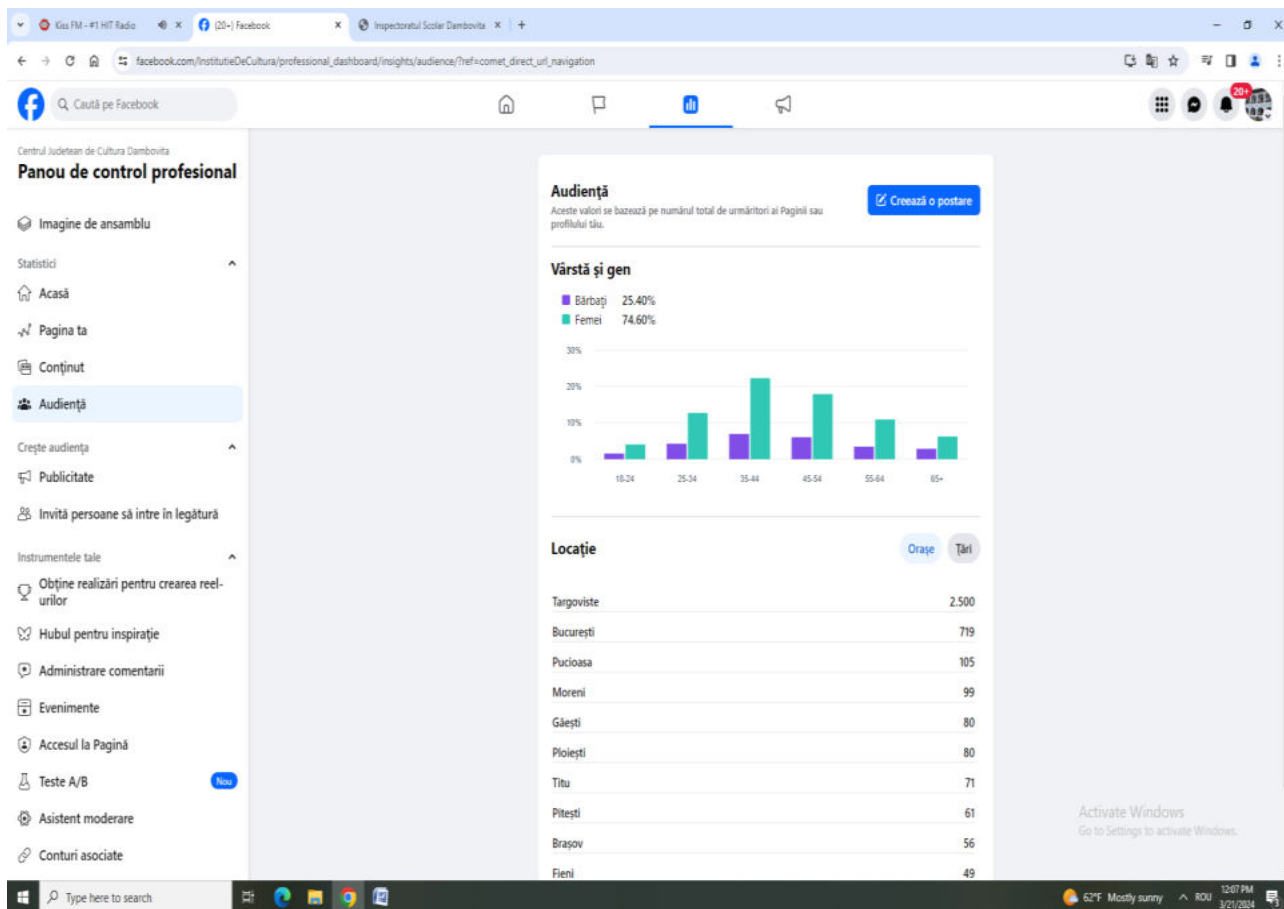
Kiss FM - #1 HIT Radio ×
(20+) Facebook ×
Inspectoratul Scolar Dambovita ×
+

facebook.com/InstitutieDeCultura/professional_dashboard/insights/audience/?ref=comet_direct_url_navigation

Caută pe Facebook

20+

Centrul Judetean de Cultura Dambovita
Panou de control profesional

Imagine de ansamblu

Statistici
Acasă
Pagina ta
Conținut
Audiență

Crește audiența
Publicitate
Invită persoane să intre în legătură

Instrumentele tale
Obține realizări pentru crearea reel-urilor
Hubul pentru inspirație
Administrare comentarii
Evenimente
Accesul la Pagină
Teste A/B
Nou
Asistent moderare
Conturi asociate

Audiență
Aceste valori se bazează pe numărul total de urmăritori ai Paginii sau profilului tău.
Creează o postare

Vârstă și gen
Bărbați 25.40%
Femei 74.60%

30%
20%
10%
0%
18-24
25-34
35-44
45-54
55-64
65+

Locație
Orașe
Țări

| | |
|---|---|
| Targoviste | 2.500 |
| București | 719 |
| Pucioasa | 105 |
| Moreni | 99 |
| Găești | 80 |
| Ploiești | 80 |
| Titu | 71 |
| Pitești | 61 |
| Brașov | 56 |
| Fieni | 49 |

Activate Windows
Go to Settings to activate Windows.

Type here to search
62°F Mostly sunny
ROU
12:07 PM
3/21/2024